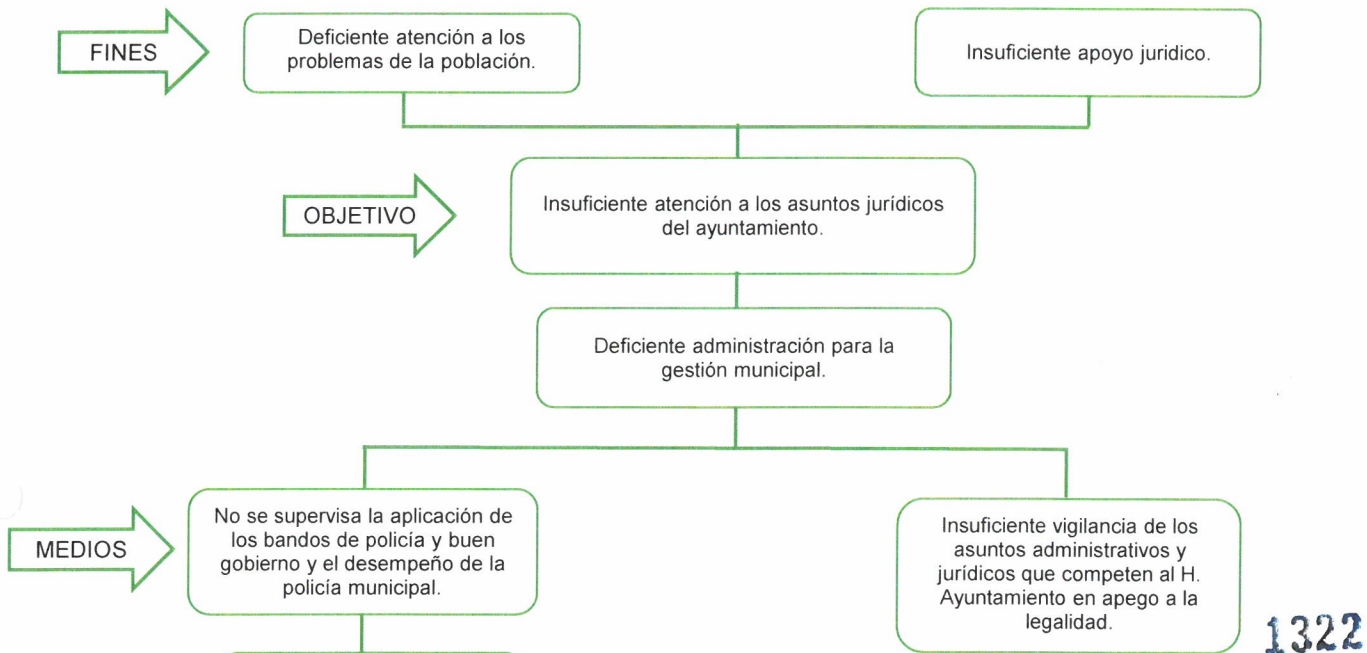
FINES

Deficiente atención a los problemas de la población.

Insuficiente apoyo juridico.

OBJETIVO

Insuficiente atención a los asuntos jurídicos del ayuntamiento.

Deficiente administración para la gestión municipal.

MEDIOS

No se supervisa la aplicación de los bandos de policía y buen gobierno y el desempeño de la policía municipal.

Insuficiente vigilancia de los asuntos administrativos y jurídicos que competen al H. Ayuntamiento en apego a la legalidad.

1322